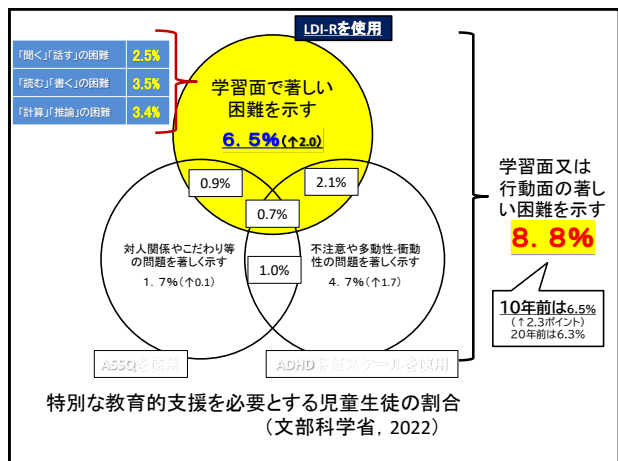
LDI-Rを使用

「聞く」「話す」の困難 2.5%
「読む」「書く」の困難 3.5%
「計算」「推論」の困難 3.4%

学習面で著しい困難を示す
6．5%（↑2.0）

0.9%
2.1%
0.7%
1.0%

対人関係やこだわり等の問題を著しく示す
1．7%（↑0.1）

不注意や多動性-衝動性の問題を著しく示す
4．7%（↑1.7）

ASSQを使用
ADHD評価スケールを使用

学習面又は行動面の著しい困難を示す
8．8%

10年前は6.5%
（↑2.3ポイント）
20年前は6.3%

特別な教育的支援を必要とする児童生徒の割合
（文部科学省，2022）